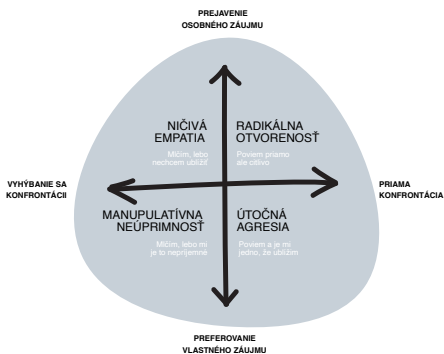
PREJAVENIE OSOBNÉHO ZÁUJMU

NIČIVÁ EMPATIA

Mlčím, lebo nechcem ublížiť

RADIKÁLNA OTVORENOSŤ

Poviem priamo ale citlivo

VYHÝBANIE SA KONFRONTÁCII

PRIAMA KONFRONTÁCIA

MANUPULATÍVNA NEÚPRIMNOSŤ

Mlčím, lebo mi je to nepríjemné

ÚTOČNÁ AGRESIA

Poviem a je mi jedno, že ublížim

PREFEROVANIE VLASTNÉHO ZÁUJMU